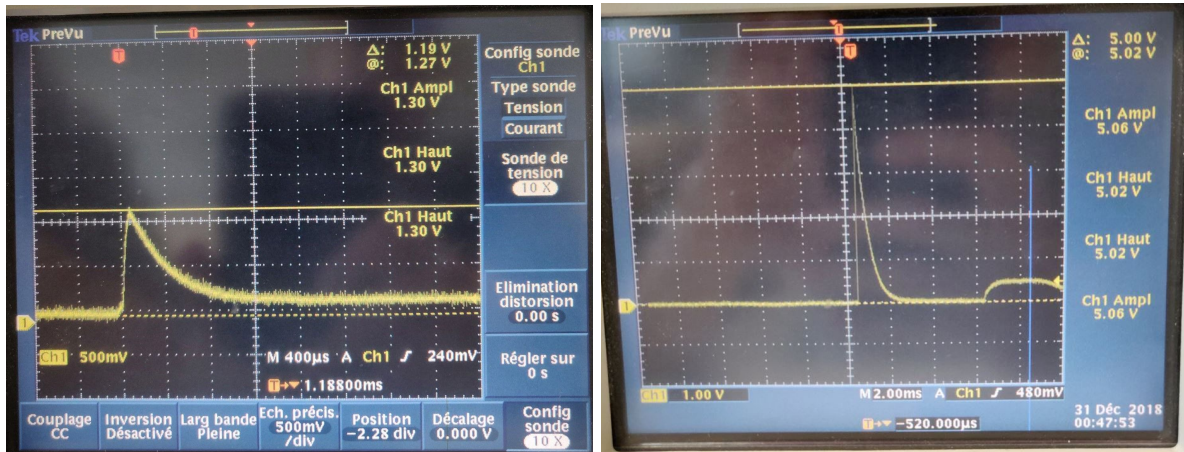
Tek PreVu

T

Δ: 1.19 V
@: 1.27 V

Ch1 Ampl
1.30 V

Ch1 Haut
1.30 V

Ch1 Haut
1.30 V

1

Ch1 500mV

M 400µs A Ch1 ∫ 240mV

T→▼ 1.18800ms

Config sonde
Ch1

Type sonde
Tension
Courant

Sonde de tension
10 X

Elimination distorsion
0.00 s

Régler sur
0 s

Couplage
CC

Inversion
Désactivé

Larg bande
Pleine

Ech. précis.
500mV
/div

Position
-2.28 div

Décalage
0.000 V

Config sonde
10 X

Tek PreVu

T

Δ: 5.00 V
@: 5.02 V

Ch1 Ampl
5.06 V

Ch1 Haut
5.02 V

Ch1 Haut
5.02 V

Ch1 Ampl
5.06 V

1

Ch1 1.00 V

M 2.00ms A Ch1 ∫ 480mV

T→▼ -520.000µs

31 Déc 2018
00:47:53